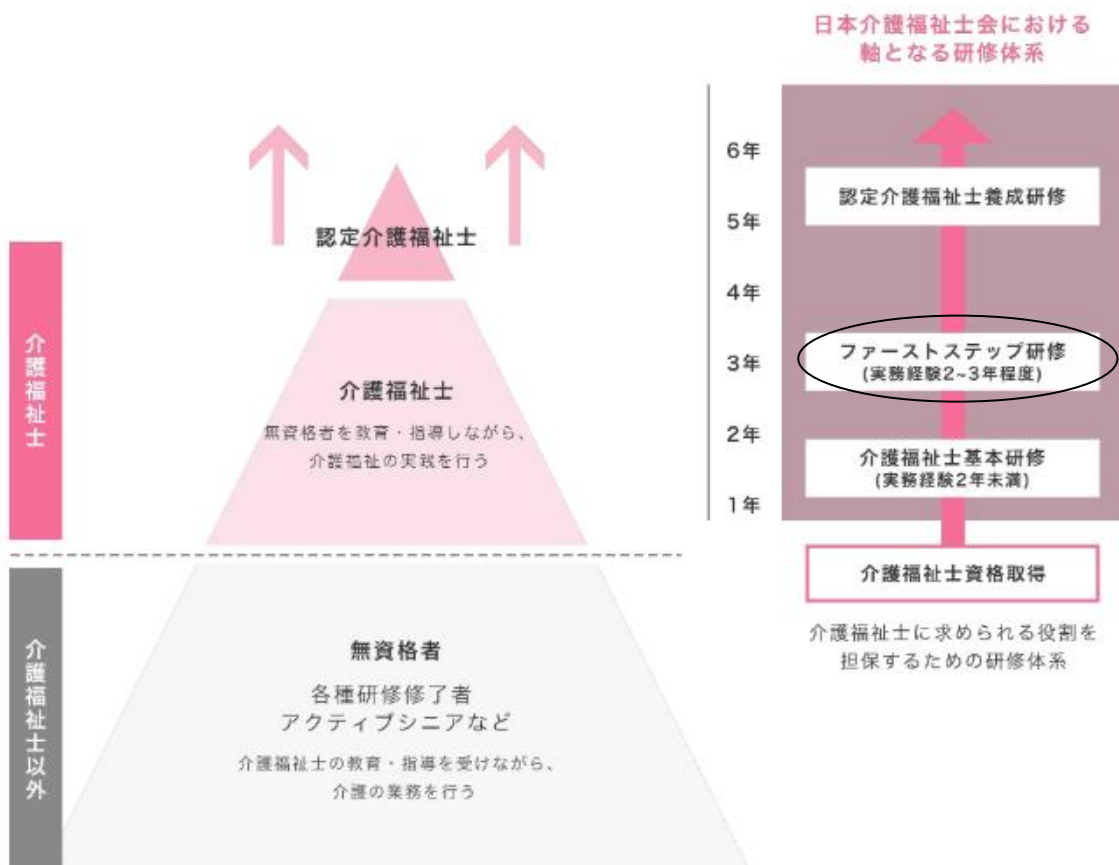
日本介護福祉士会における
軸となる研修体系

認定介護福祉士

介護福祉士

介護福祉士

無資格者を教育・指導しながら、
介護福祉の実践を行う

介護福祉士以外

無資格者

各種研修修了者
アクティブシニアなど

介護福祉士の教育・指導を受けながら、
介護の業務を行う

6年
5年
4年
3年
2年
1年

認定介護福祉士養成研修

ファーストステップ研修
(実務経験2~3年程度)

介護福祉士基本研修
(実務経験2年未満)

介護福祉士資格取得

介護福祉士に求められる役割を
担保するための研修体系